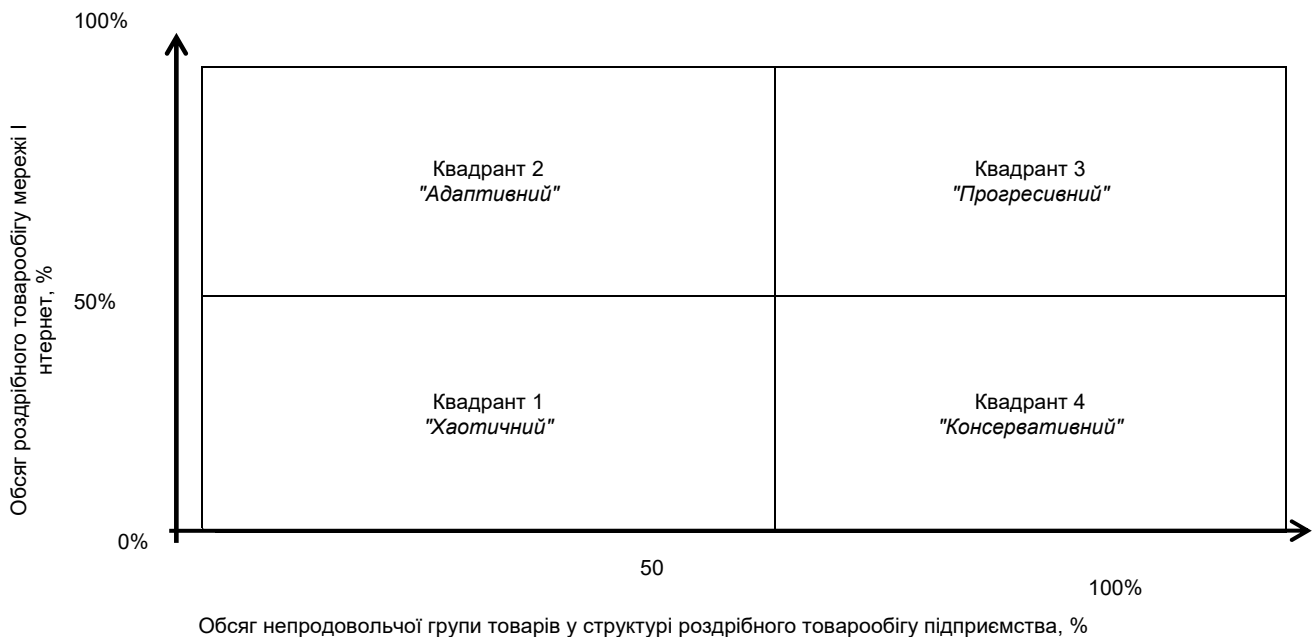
100%

Обсяг роздрібного товарообігу мережі І нтернет, %

Квадрант 2
"Адаптивний"

Квадрант 3
"Прогресивний"

50%

Квадрант 1
"Хаотичний"

Квадрант 4
"Консервативний"

0%

50

100%

Обсяг непродовольчої групи товарів у структурі роздрібного товарообігу підприємства, %